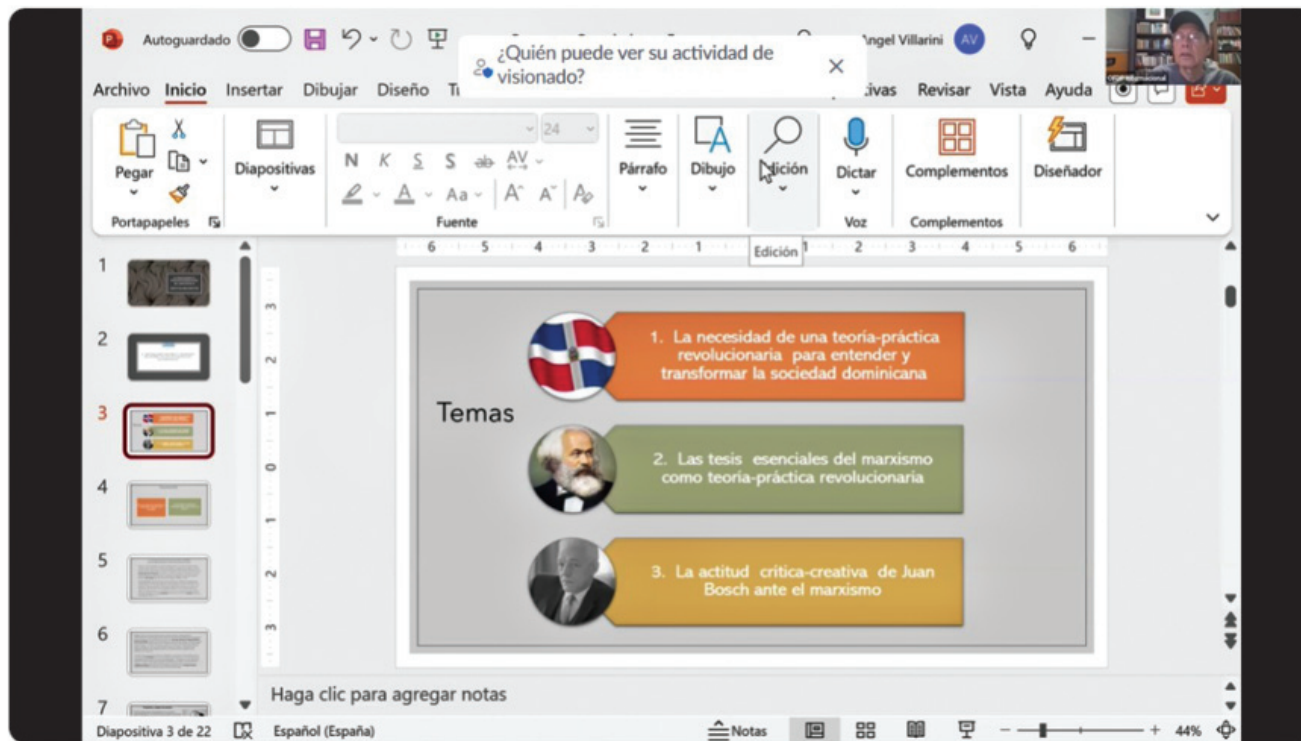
Autoguardado

¿Quién puede ver su actividad de visionado?

Angel Villarini AV

Archivo Inicio Insertar Dibujar Diseño T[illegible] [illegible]ivas Revisar Vista Ayuda

Pegar
Portapapeles
Diapositivas
24
N K S S ab AV
A Aa A A
Fuente
Párrafo
Dibujo
Edición
Dictar
Voz
Complementos
Complementos
Diseñador

Edición

1
2
3
4
5
6
7

Temas

1. La necesidad de una teoría-práctica revolucionaria para entender y transformar la sociedad dominicana

2. Las tesis esenciales del marxismo como teoría-práctica revolucionaria

3. La actitud crítica-creativa de Juan Bosch ante el marxismo

Haga clic para agregar notas

Diapositiva 3 de 22 Español (España) Notas 44%